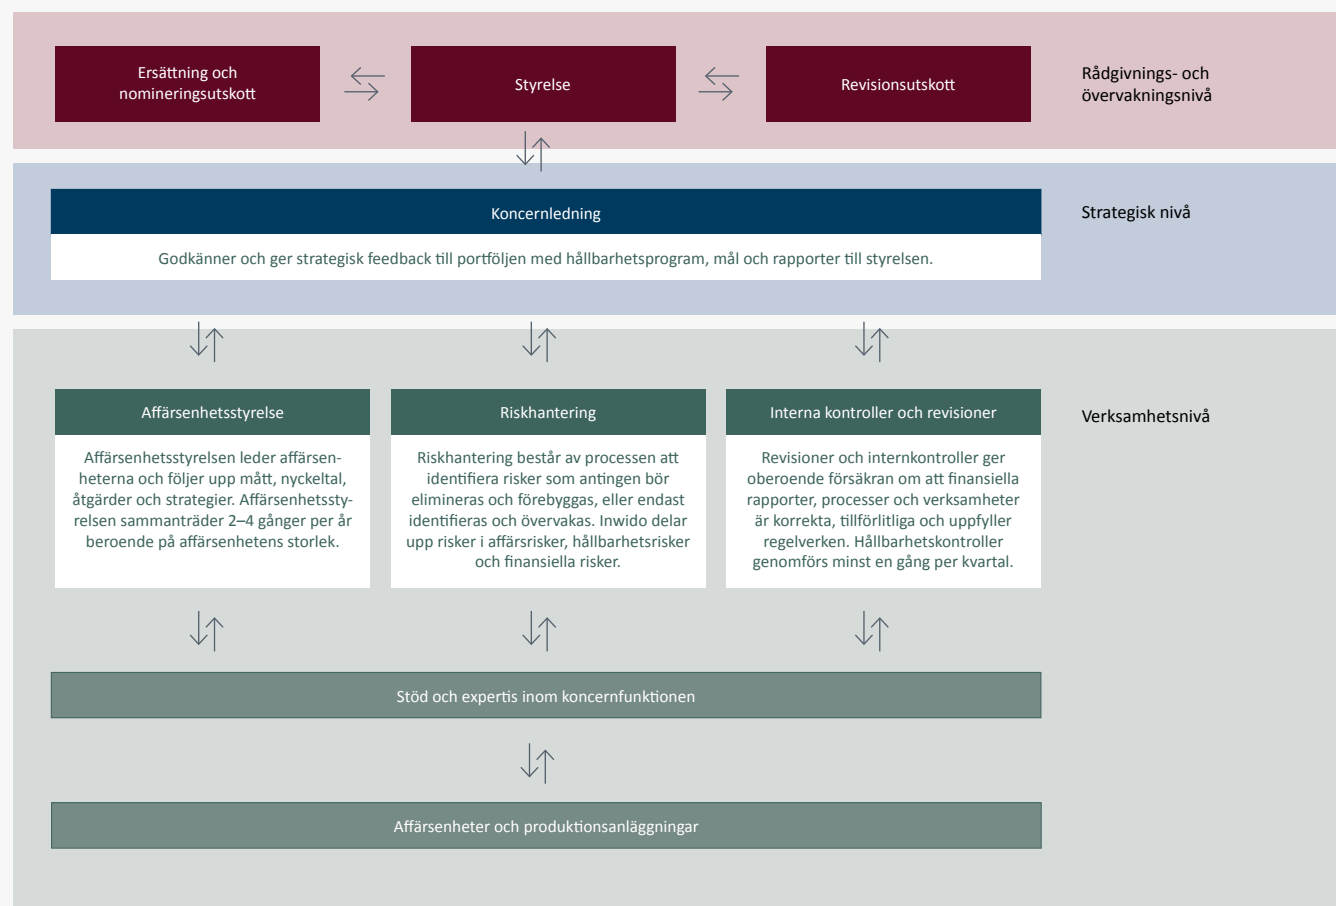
Ersättning och nomineringsutskott

Styrelse

Revisionsutskott

Rådgivnings- och övervakningsnivå

Koncernledning

Godkänner och ger strategisk feedback till portföljen med hållbarhetsprogram, mål och rapporter till styrelsen.

Strategisk nivå

Affärsenhetsstyrelse

Affärsenhetsstyrelsen leder affärsenheterna och följer upp mått, nyckeltal, åtgärder och strategier. Affärsenhetsstyrelsen sammanträder 2–4 gånger per år beroende på affärsenhetens storlek.

Riskhantering

Riskhantering består av processen att identifiera risker som antingen bör elimineras och förebyggas, eller endast identifieras och övervakas. Inwido delar upp risker i affärsrisker, hållbarhetsrisker och finansiella risker.

Interna kontroller och revisioner

Revisioner och internkontroller ger oberoende försäkran om att finansiella rapporter, processer och verksamheter är korrekta, tillförlitliga och uppfyller regelverken. Hållbarhetskontroller genomförs minst en gång per kvartal.

Verksamhetsnivå

Stöd och expertis inom koncernfunktionen

Affärsenheter och produktionsanläggningar